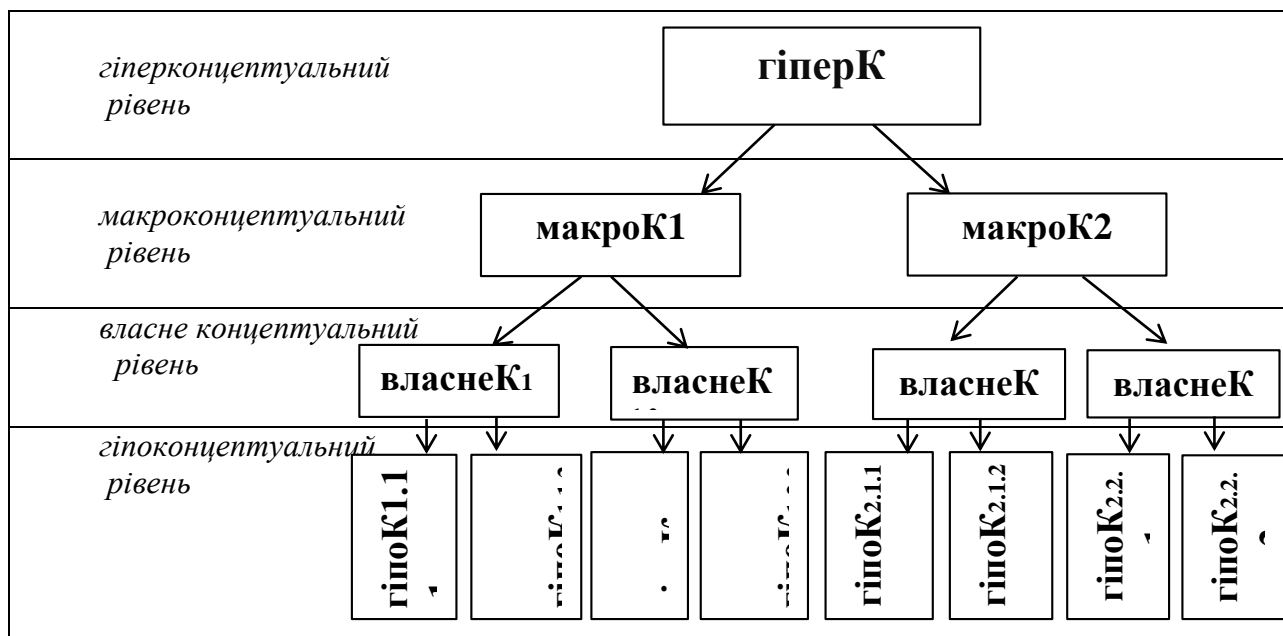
гіперконцептуальний рівень

гіперК

макроконцептуальний рівень

макроК1

макроК2

власне концептуальний рівень

власнеК$_1$

власнеК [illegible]

власнеК

власнеК

гіпоконцептуальний рівень

гіпоК1.1 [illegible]

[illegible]

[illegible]

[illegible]

гіпоК$_{2.1.1}$

гіпоК$_{2.1.2}$

гіпоК$_{2.2.}$ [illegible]

гіпоК$_{2.2.}$ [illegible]